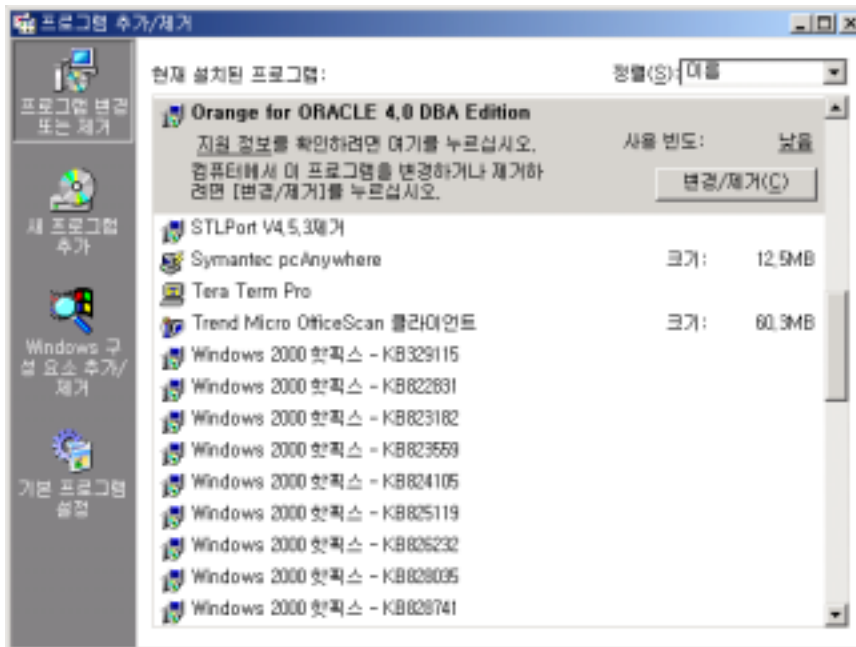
프로그램 추가/제거

프로그램 변경 또는 제거

새 프로그램 추가

Windows 구성 요소 추가/제거

기본 프로그램 설정

현재 설치된 프로그램:

정렬(S): 이름

Orange for ORACLE 4.0 DBA Edition

지원 정보를 확인하려면 여기를 누르십시오.

사용 빈도: 낮음

컴퓨터에서 이 프로그램을 변경하거나 제거하려면 [변경/제거]를 누르십시오.

변경/제거(C)

STLPort V4.5.3제거

Symantec pcAnywhere 크기: 12.5MB

Tera Term Pro

Trend Micro OfficeScan 클라이언트 크기: 60.3MB

Windows 2000 핫픽스 - KB329115

Windows 2000 핫픽스 - KB822831

Windows 2000 핫픽스 - KB823182

Windows 2000 핫픽스 - KB823559

Windows 2000 핫픽스 - KB824105

Windows 2000 핫픽스 - KB825119

Windows 2000 핫픽스 - KB826232

Windows 2000 핫픽스 - KB828035

Windows 2000 핫픽스 - KB828741